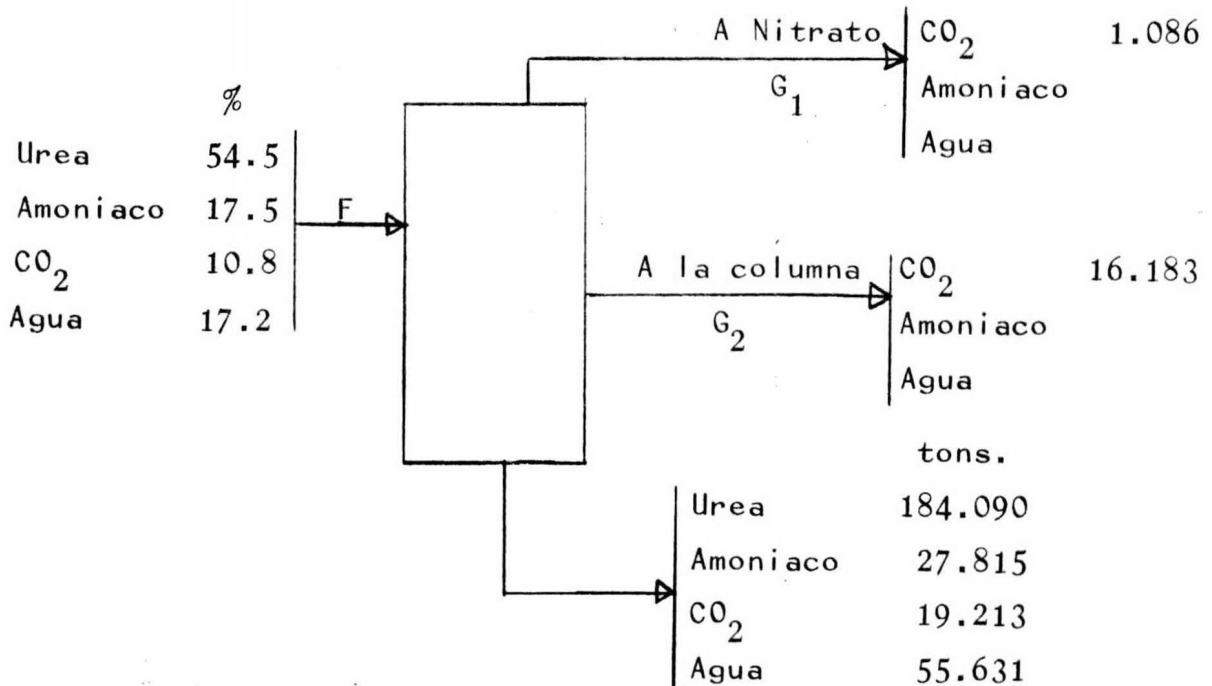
A Nitrato
$G_1$

$CO_2$ 1.086
Amoniaco
Agua

%

| | % |
|---|---|
| Urea | 54.5 |
| Amoniaco | 17.5 |
| $CO_2$ | 10.8 |
| Agua | 17.2 |

F

A la columna
$G_2$

$CO_2$ 16.183
Amoniaco
Agua

| | tons. |
|---|---|
| Urea | 184.090 |
| Amoniaco | 27.815 |
| $CO_2$ | 19.213 |
| Agua | 55.631 |